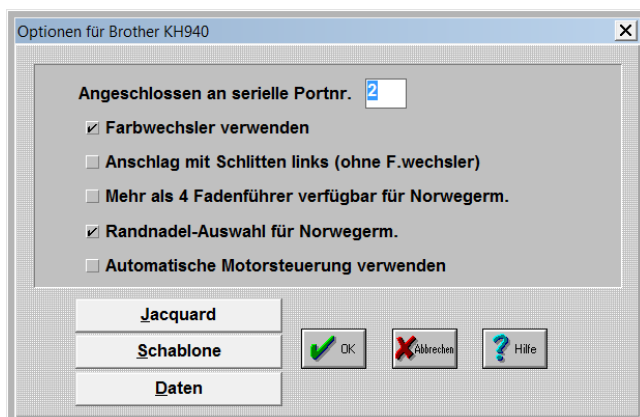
Optionen für Brother KH940

Angeschlossen an serielle Portnr. 2

Farbwechsler verwenden

Anschlag mit Schlitten links (ohne F.wechsler)

Mehr als 4 Fadenführer verfügbar für Norwegerm.

Randnadel-Auswahl für Norwegerm.

Automatische Motorsteuerung verwenden

Jacquard

Schablone

Daten

OK

Abbrechen

Hilfe